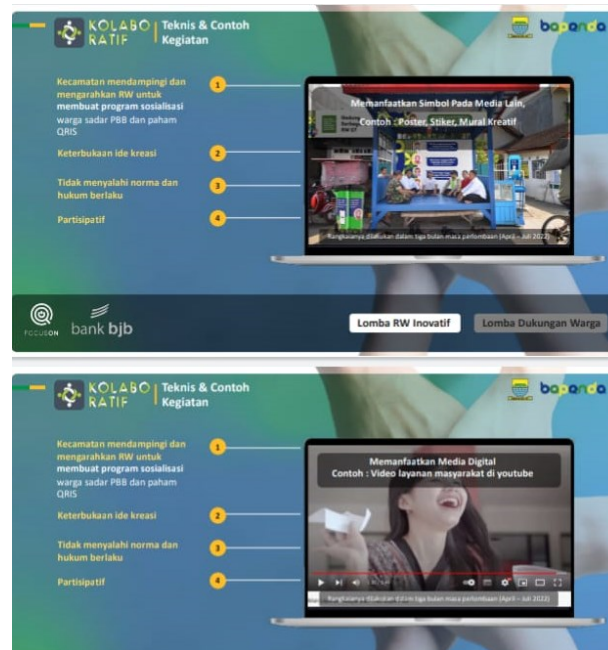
KOLABO RATIF | Teknis & Contoh Kegiatan

bapenda

Kecamatan mendampingi dan mengarahkan RW untuk membuat program sosialisasi warga sadar PBB dan paham QRIS

1

Keterbukaan ide kreasi

2

Tidak menyalahi norma dan hukum berlaku

3

Partisipatif

4

Memanfaatkan Simbol Pada Media Lain, Contoh : Poster, Stiker, Mural Kreatif

Rangkaiannya dilakukan dalam tiga bulan masa perlombaan (April – Juli 2022)

FOCUSON

bank bjb

Lomba RW Inovatif

Lomba Dukungan Warga

KOLABO RATIF | Teknis & Contoh Kegiatan

bapenda

Kecamatan mendampingi dan mengarahkan RW untuk membuat program sosialisasi warga sadar PBB dan paham QRIS

1

Keterbukaan ide kreasi

2

Tidak menyalahi norma dan hukum berlaku

3

Partisipatif

4

Memanfaatkan Media Digital
Contoh : Video layanan masyarakat di youtube

Rangkaiannya dilakukan dalam tiga bulan masa perlombaan (April – Juli 2022)